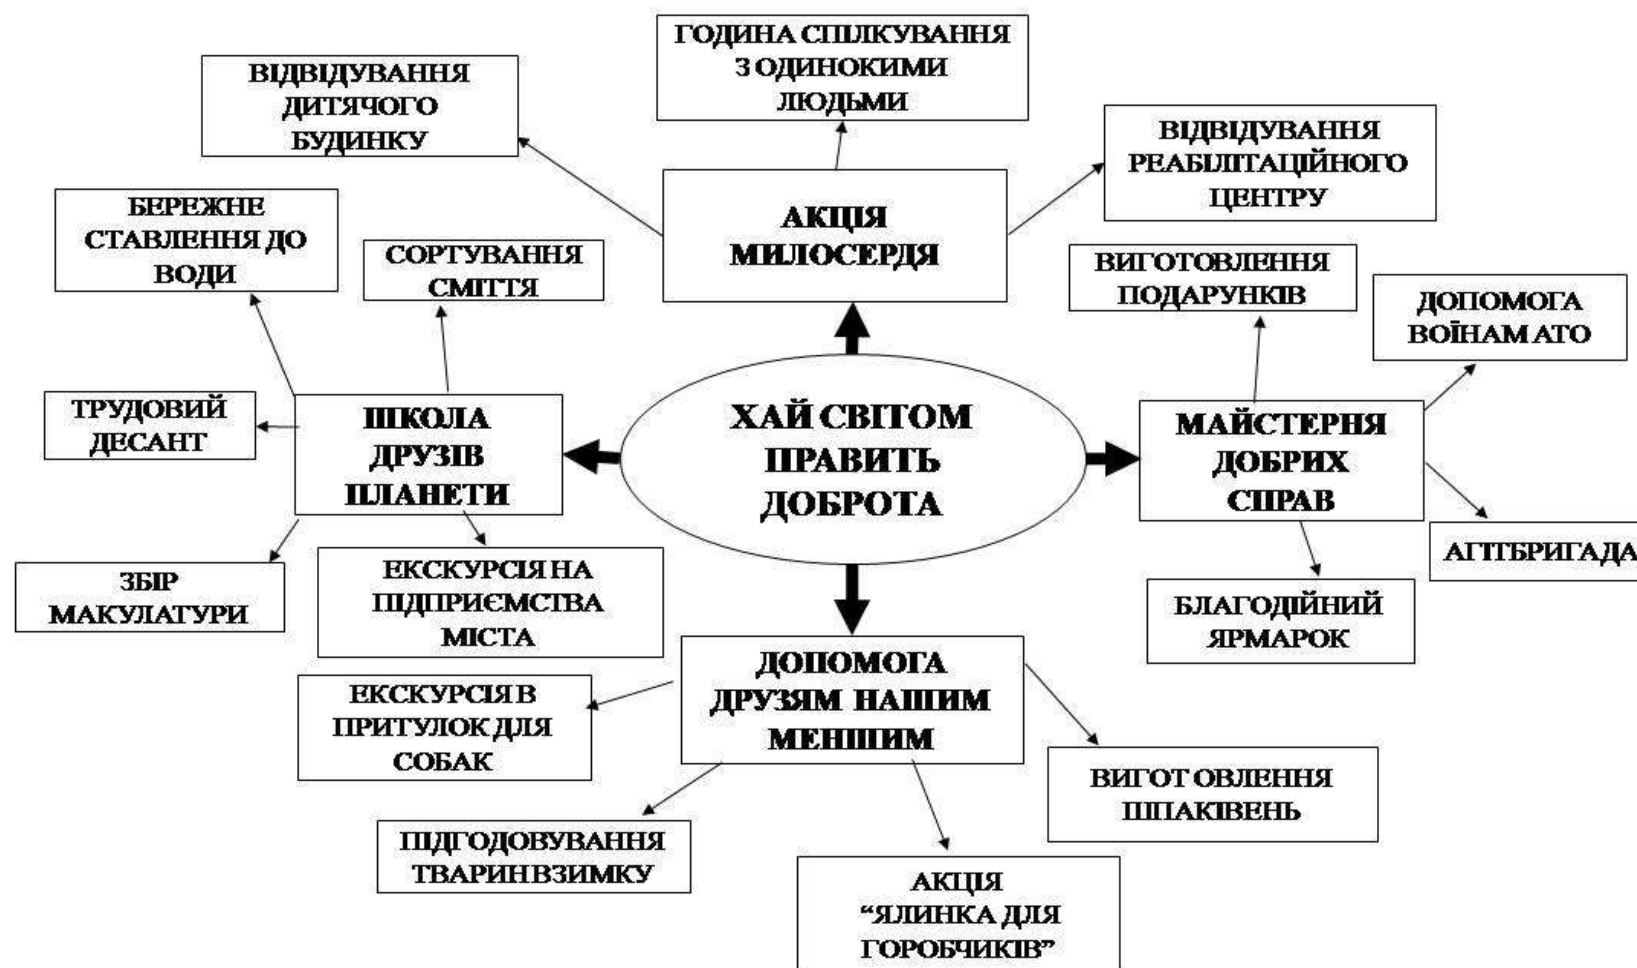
ХАЙ СВІТОМ ПРАВИТЬ ДОБРОТА

АКЦІЯ МИЛОСЕРДЯ

ГОДИНА СПІЛКУВАННЯ З ОДИНОКИМИ ЛЮДЬМИ

ВІДВІДУВАННЯ ДИТЯЧОГО БУДИНКУ

ВІДВІДУВАННЯ РЕАБІЛІТАЦІЙНОГО ЦЕНТРУ

ШКОЛА ДРУЗІВ ПЛАНЕТИ

БЕРЕЖНЕ СТАВЛЕННЯ ДО ВОДИ

СОРТУВАННЯ СМІТТЯ

ТРУДОВИЙ ДЕСАНТ

ЗБІР МАКУЛАТУРИ

ЕКСКУРСІЯ НА ПІДПРИЄМСТВА МІСТА

МАЙСТЕРНЯ ДОБРИХ СПРАВ

ВИГОТОВЛЕННЯ ПОДАРУНКІВ

ДОПОМОГА ВОЇНАМ АТО

АГІТБРИГАДА

БЛАГОДІЙНИЙ ЯРМАРОК

ДОПОМОГА ДРУЗЯМ НАШИМ МЕНШИМ

ЕКСКУРСІЯ В ПРИТУЛОК ДЛЯ СОБАК

ПІДГОДОВУВАННЯ ТВАРИН ВЗИМКУ

АКЦІЯ "ЯЛИНКА ДЛЯ ГОРОБЧИКІВ"

ВИГОТОВЛЕННЯ ШПАКІВЕНЬ